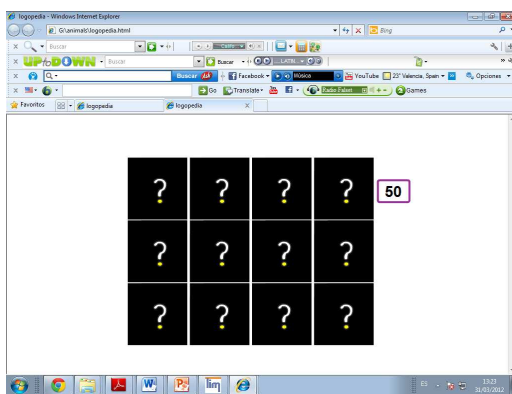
logopedia - Windows Internet Explorer

G:\animals\logopedia.html

Bing

Buscar

Buscar

Buscar

Buscar

Facebook

Música

YouTube

23° Valencia, Spain

Opciones

Go

Translate

Radio Falset

Games

Favoritos

logopedia

logopedia

?

?

?

?

50

?

?

?

?

?

?

?

?

ES

13:23
31/03/2012